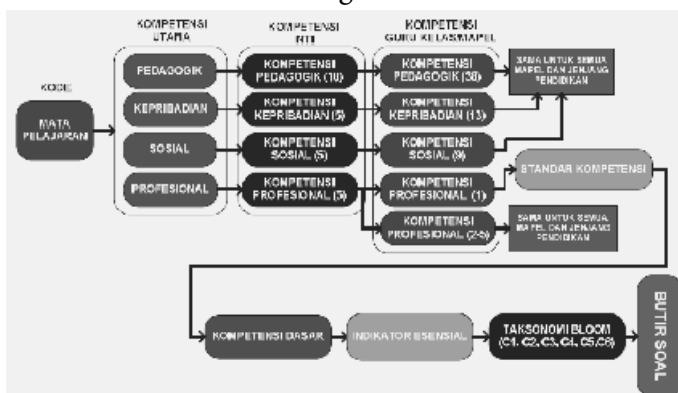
KOMPETENSI UTAMA

KOMPETENSI INTI

KOMPETENSI GURU KELAS/MAPEL

KODE

MATA PELAJARAN

PEDAGOGIK

KEPRIBADIAN

SOSIAL

PROFESIONAL

KOMPETENSI PEDAGOGIK (10)

KOMPETENSI KEPRIBADIAN (5)

KOMPETENSI SOSIAL (5)

KOMPETENSI PROFESIONAL (5)

KOMPETENSI PEDAGOGIK (38)

KOMPETENSI KEPRIBADIAN (13)

KOMPETENSI SOSIAL (9)

KOMPETENSI PROFESIONAL (1)

KOMPETENSI PROFESIONAL (2-5)

SAMA UNTUK SEMUA MAPEL DAN JENJANG PENDIDIKAN

STANDAR KOMPETENSI

SAMA UNTUK SEMUA MAPEL DAN JENJANG PENDIDIKAN

KOMPETENSI DASAR

INDIKATOR ESENSIAL

TAKSONOMI BLOOM (C1, C2, C3, C4, C5,C6)

BUTIR SOAL